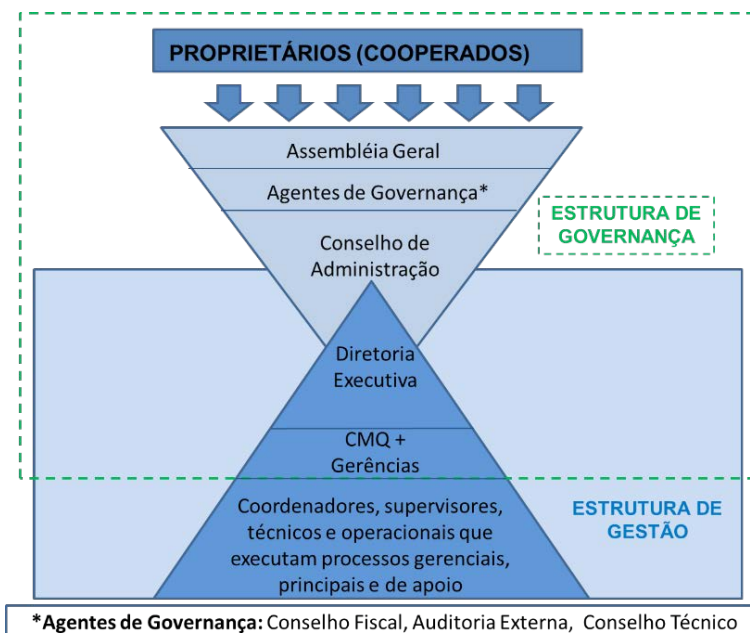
PROPRIETÁRIOS (COOPERADOS)

Assembléia Geral

Agentes de Governança*

Conselho de Administração

ESTRUTURA DE GOVERNANÇA

Diretoria Executiva

CMQ + Gerências

Coordenadores, supervisores, técnicos e operacionais que executam processos gerenciais, principais e de apoio

ESTRUTURA DE GESTÃO

*Agentes de Governança: Conselho Fiscal, Auditoria Externa, Conselho Técnico